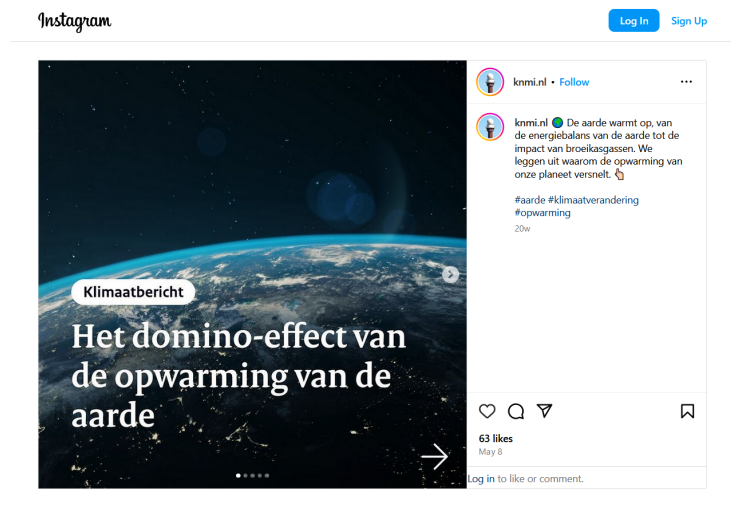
Instagram

Log In Sign Up

Klimaatbericht

Het domino-effect van de opwarming van de aarde

knmi.nl • Follow

knmi.nl 🌍 De aarde warmt op, van de energiebalans van de aarde tot de impact van broeikasgassen. We leggen uit waarom de opwarming van onze planeet versnelt. 👇

#aarde #klimaatverandering #opwarming

20w

63 likes

May 8

Log in to like or comment.